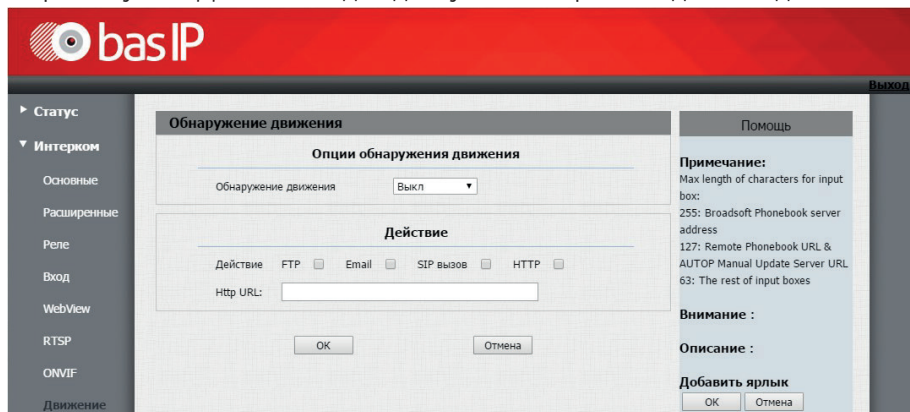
bas IP

Выход

Статус
Интерком
Основные
Расширенные
Реле
Вход
WebView
RTSP
ONVIF
Движение

Обнаружение движения

Опции обнаружения движения

Обнаружение движения Выкл

Действие

Действие FTP Email SIP вызов HTTP

Http URL:

OK Отмена

Помощь

Примечание:
Max length of characters for input box:
255: Broadsoft Phonebook server address
127: Remote Phonebook URL & AUTOP Manual Update Server URL
63: The rest of input boxes

Внимание :

Описание :

Добавить ярлык
OK Отмена